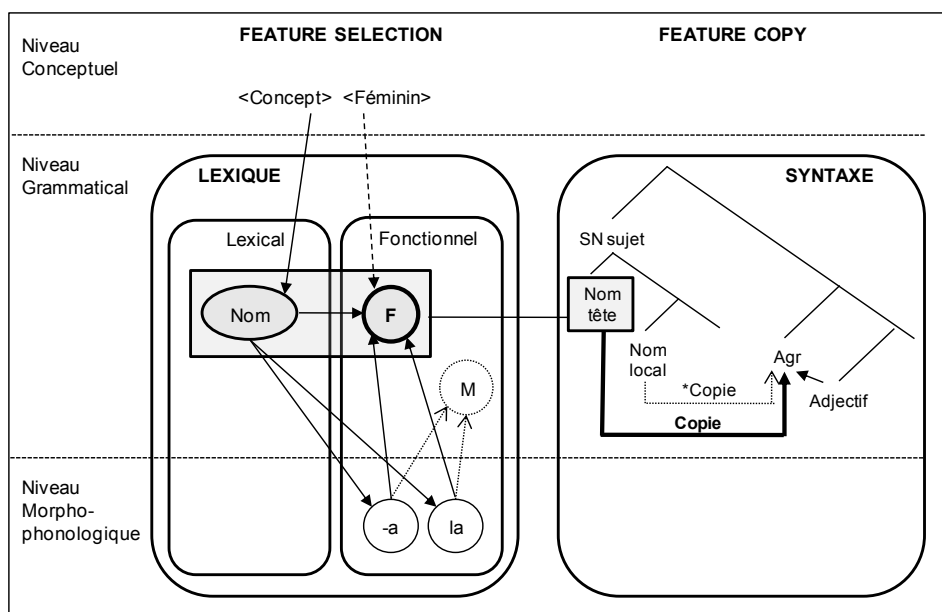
Niveau Conceptuel

FEATURE SELECTION

FEATURE COPY

<Concept> <Féminin>

Niveau Grammatical

LEXIQUE

Lexical

Fonctionnel

Nom

F

M

SYNTAXE

SN sujet

Nom tête

Nom local

Agr

*Copie

Adjectif

Copie

Niveau Morphophonologique

-a

la